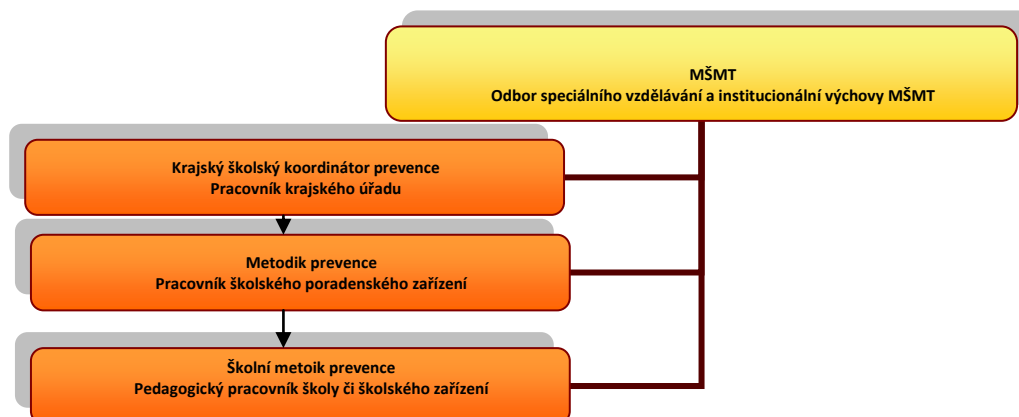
MŠMT
Odbor speciálního vzdělávání a institucionální výchovy MŠMT

Krajský školský koordinátor prevence
Pracovník krajského úřadu

Metodik prevence
Pracovník školského poradenského zařízení

Školní metoik prevence
Pedagogický pracovník školy či školského zařízení